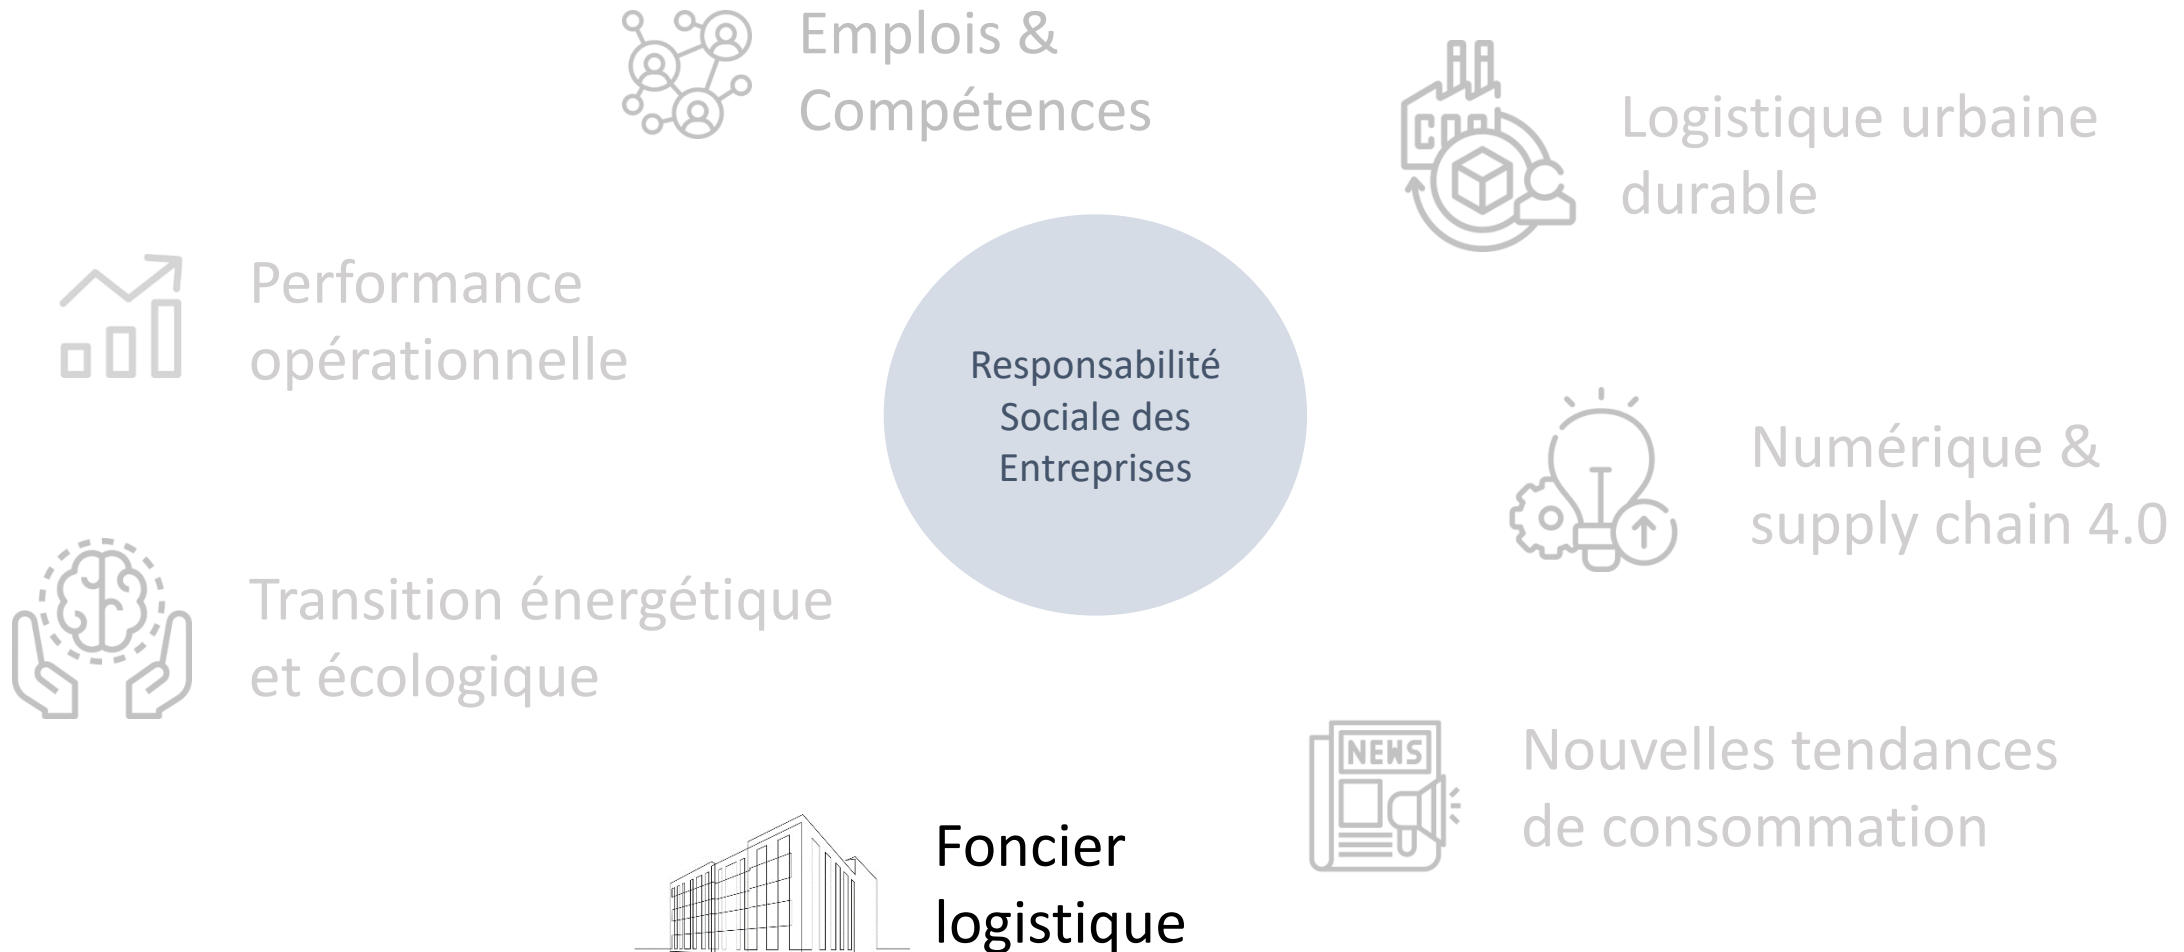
Emplois & Compétences

Logistique urbaine durable

Performance opérationnelle

Responsabilité Sociale des Entreprises

Numérique & supply chain 4.0

Transition énergétique et écologique

NEWS

Nouvelles tendances de consommation

Foncier logistique